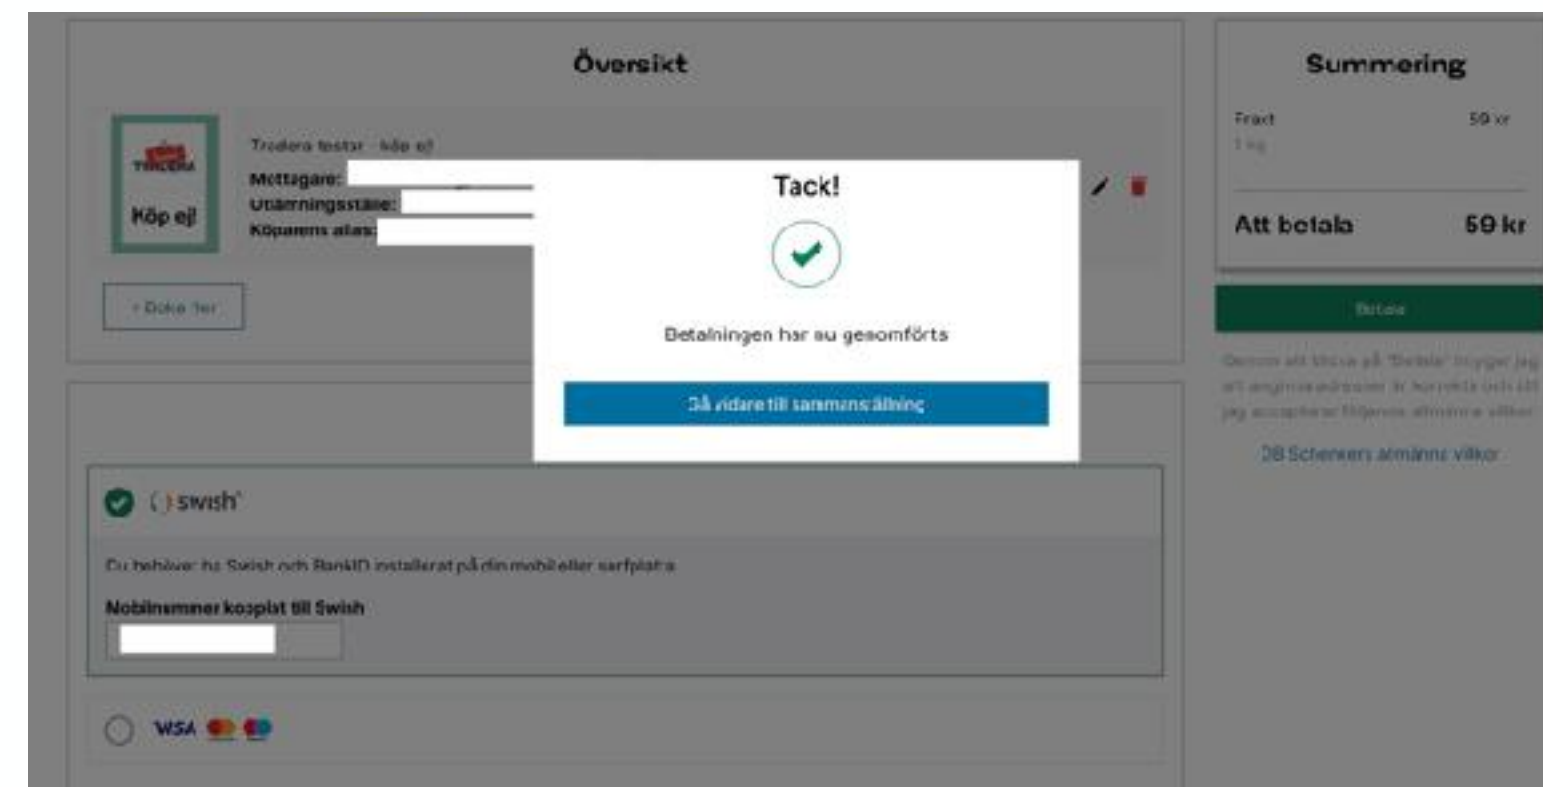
Översikt

Tradera

Köp ej!

Tradera testar - köp ej!

Mottagare:

Utlämningsställe:

Köparens alias:

+ Boka fler

Tack!

Betalningen har nu genomförts

Gå vidare till sammanställning

Summering

Frakt 59 kr

1 kg

Att betala 59 kr

Betala

Genom att klicka på "Betala" intygar jag att angivna adresser är korrekta och att jag accepterar följande allmänna villkor

DB Schenkers allmänna villkor

swish

Du behöver ha Swish och BankID installerat på din mobil eller surfplatta

Mobilnummer kopplat till Swish

VISA